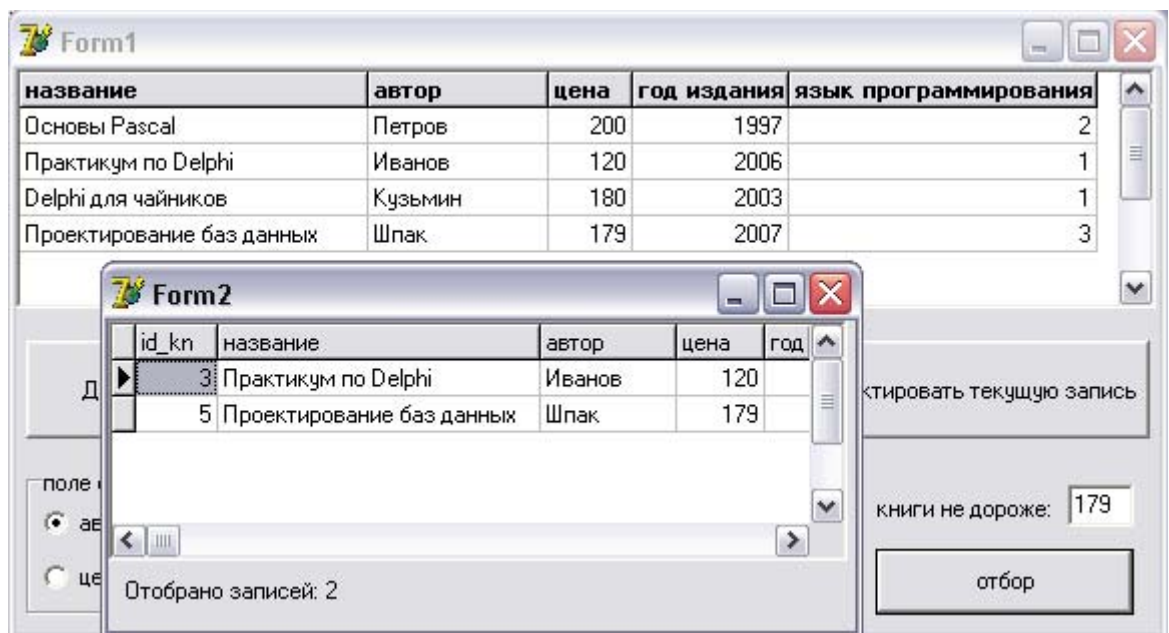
Form1

| название | автор | цена | год издания | язык программирования |
|---|---|---|---|---|
| Основы Pascal | Петров | 200 | 1997 | 2 |
| Практикум по Delphi | Иванов | 120 | 2006 | 1 |
| Delphi для чайников | Кузьмин | 180 | 2003 | 1 |
| Проектирование баз данных | Шпак | 179 | 2007 | 3 |

Д

ктировать текущую запись

поле

ав

це

книги не дороже: 179

отбор

Form2

| id_kn | название | автор | цена | год |
|---|---|---|---|---|
| 3 | Практикум по Delphi | Иванов | 120 | |
| 5 | Проектирование баз данных | Шпак | 179 | |

Отобрано записей: 2